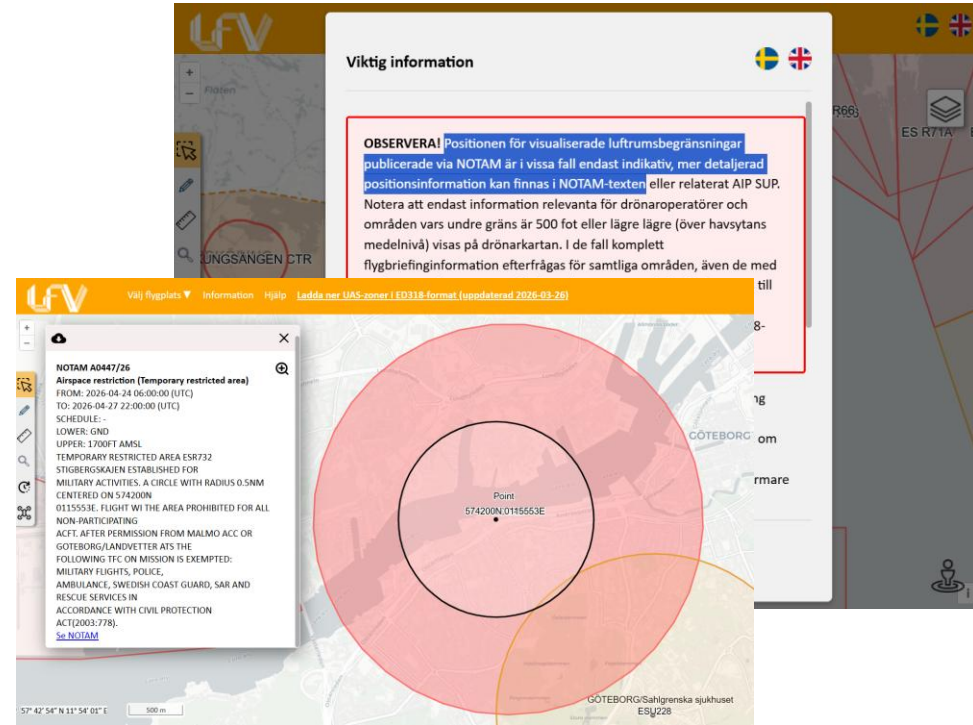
LFV

Viktig information

OBSERVERA! Positionen för visualiserade luftrumsbegränsningar publicerade via NOTAM är i vissa fall endast indikativ, mer detaljerad positionsinformation kan finnas i NOTAM-texten eller relaterat AIP SUP. Notera att endast information relevanta för drönaroperatörer och områden vars undre gräns är 500 fot eller lägre lägre (över havsytans medelnivå) visas på drönarkartan. I de fall komplett flygbriefinginformation efterfrågas för samtliga områden, även de med

till

8-

g

om

rmare

Floten

UNGSÄNGEN CTR

R66

ES R71A

LFV Välj flygplats ▼ Information Hjälp Ladda ner UAS-zoner i ED318-format (uppdaterad 2026-03-26)

NOTAM A0447/26
Airspace restriction (Temporary restricted area)
FROM: 2026-04-24 06:00:00 (UTC)
TO: 2026-04-27 22:00:00 (UTC)
SCHEDULE: -
LOWER: GND
UPPER: 1700FT AMSL
TEMPORARY RESTRICTED AREA ESR732 STIGBERGSKAJEN ESTABLISHED FOR MILITARY ACTIVITIES. A CIRCLE WITH RADIUS 0.5NM CENTERED ON 574200N 0115553E. FLIGHT WI THE AREA PROHIBITED FOR ALL NON-PARTICIPATING ACFT. AFTER PERMISSION FROM MALMO ACC OR GOTEBORG/LANDVETTER ATS THE FOLLOWING TFC ON MISSION IS EXEMPTED: MILITARY FLIGHTS, POLICE, AMBULANCE, SWEDISH COAST GUARD, SAR AND RESCUE SERVICES IN ACCORDANCE WITH CIVIL PROTECTION ACT(2003:778).
Se NOTAM

Point
574200N.0115553E

GÖTEBORG

GÖTEBORG/Sahlgrenska sjukhuset
ESU228

57° 42' 54" N 11° 54' 01" E
500 m